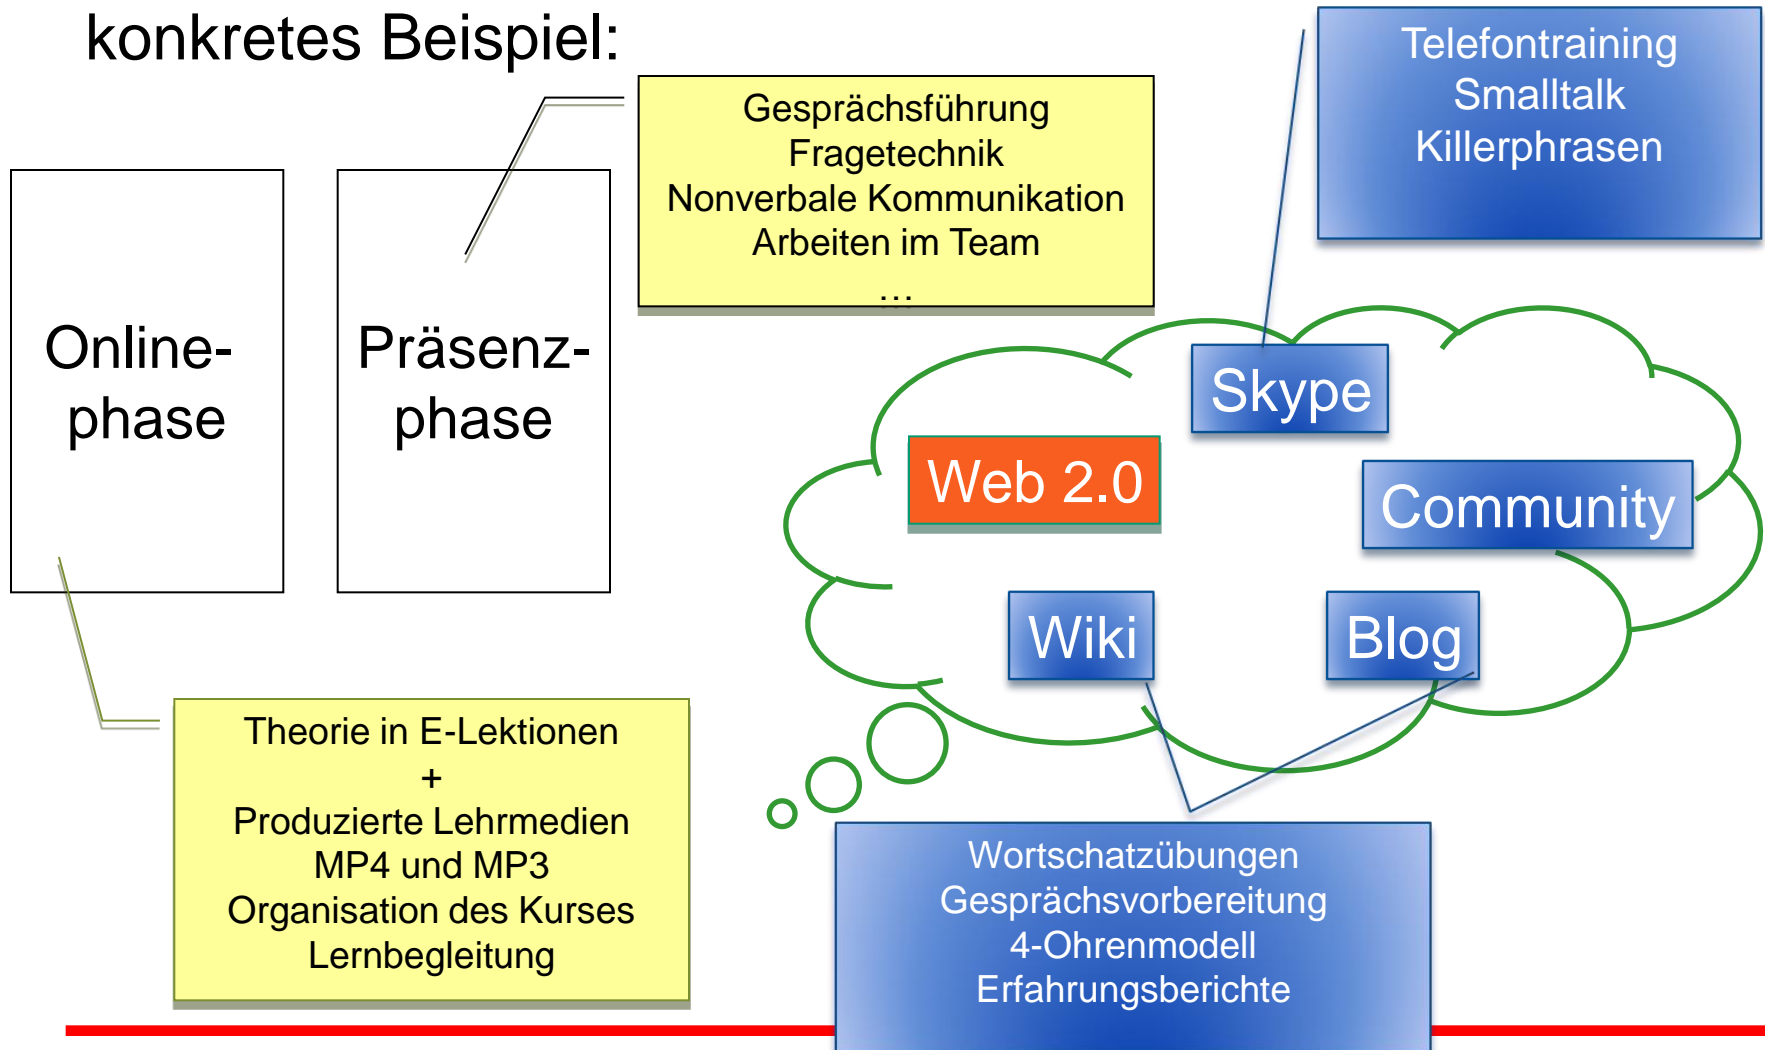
konkretes Beispiel:

Gesprächsführung
Fragetechnik
Nonverbale Kommunikation
Arbeiten im Team
...

Telefontraining
Smalltalk
Killerphrasen

Online-phase

Präsenz-phase

Skype

Web 2.0

Community

Wiki

Blog

Theorie in E-Lektionen
+
Produzierte Lehrmedien
MP4 und MP3
Organisation des Kurses
Lernbegleitung

Wortschatzübungen
Gesprächsvorbereitung
4-Ohrenmodell
Erfahrungsberichte